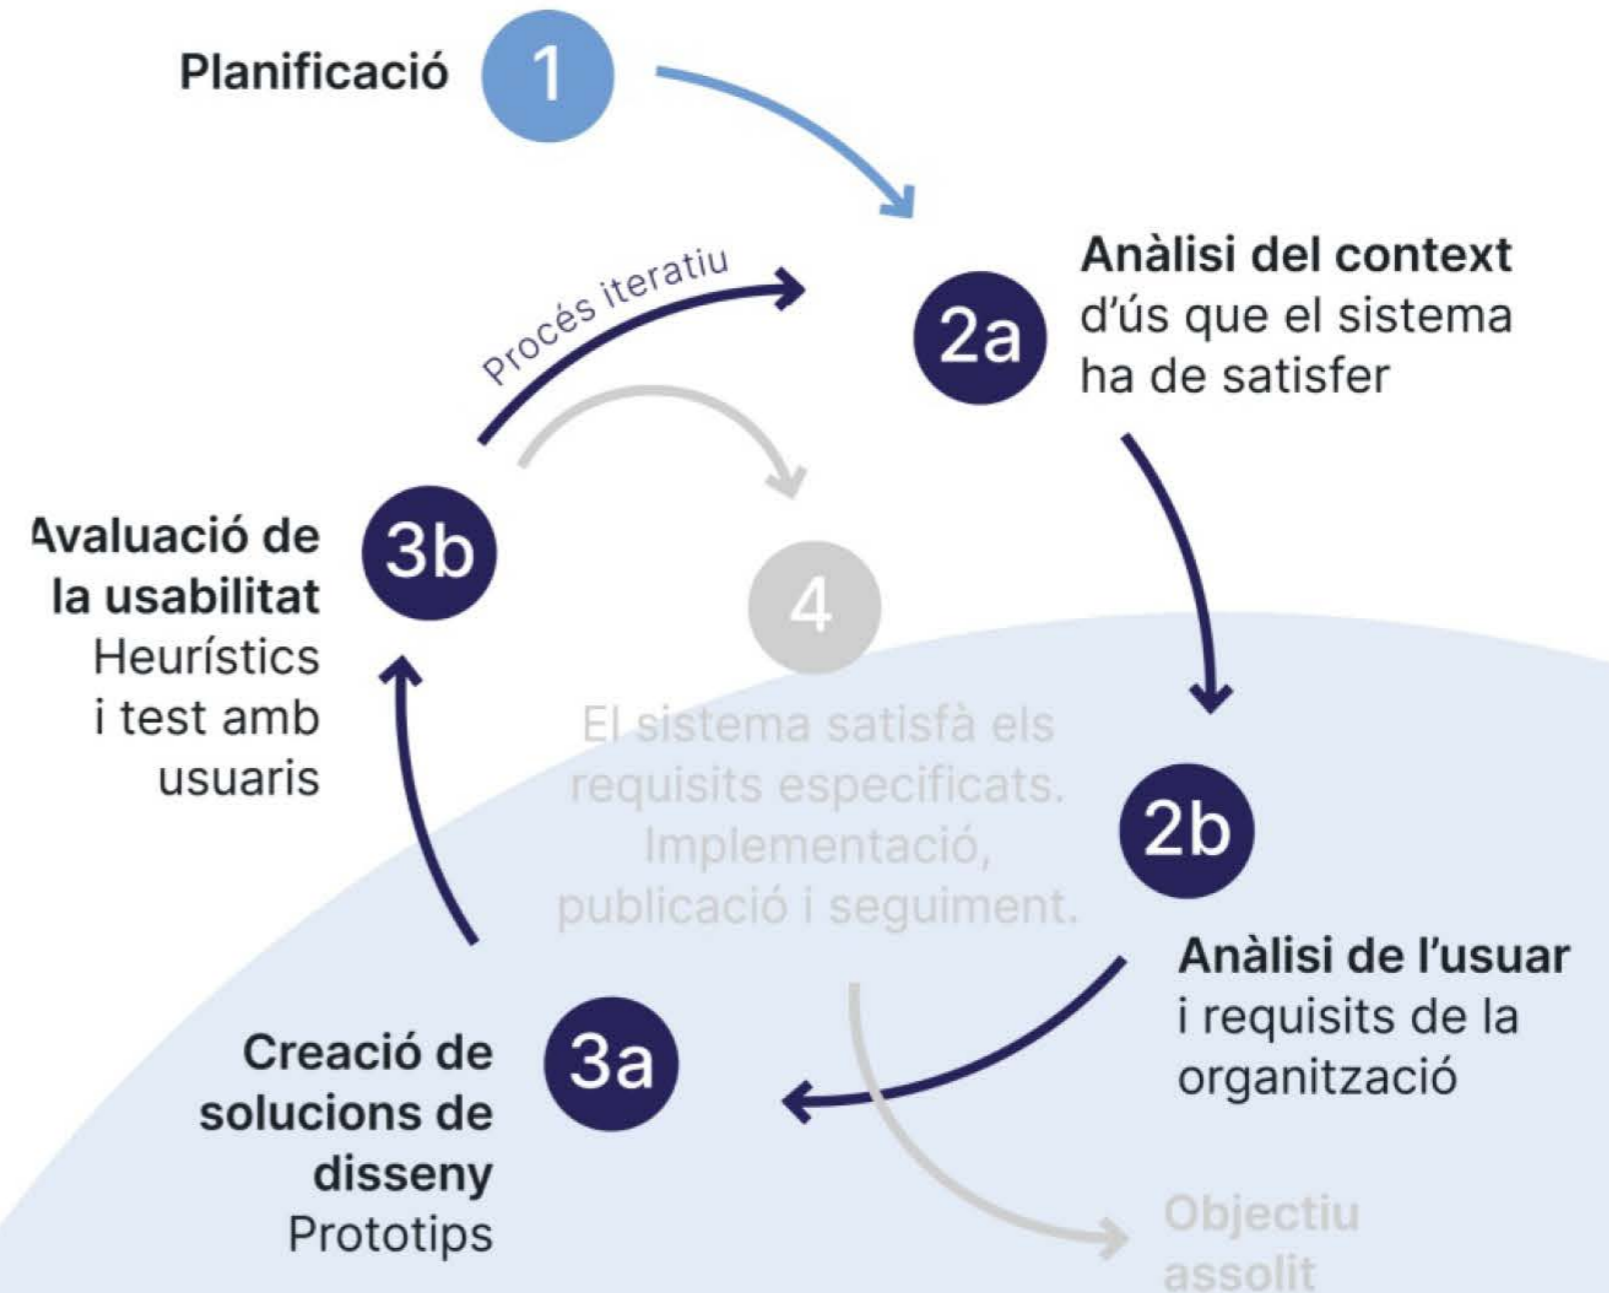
Planificació 1

Procés iteratiu

2a Anàlisi del context d'ús que el sistema ha de satisfer

\valuació de la usabilitat Heurístics i test amb usuaris 3b

4

El sistema satisfà els requisits especificats. Implementació, publicació i seguiment.

2b

Anàlisi de l'usuar i requisits de la organització

Creació de solucions de disseny Prototips 3a

Objectiu assolit